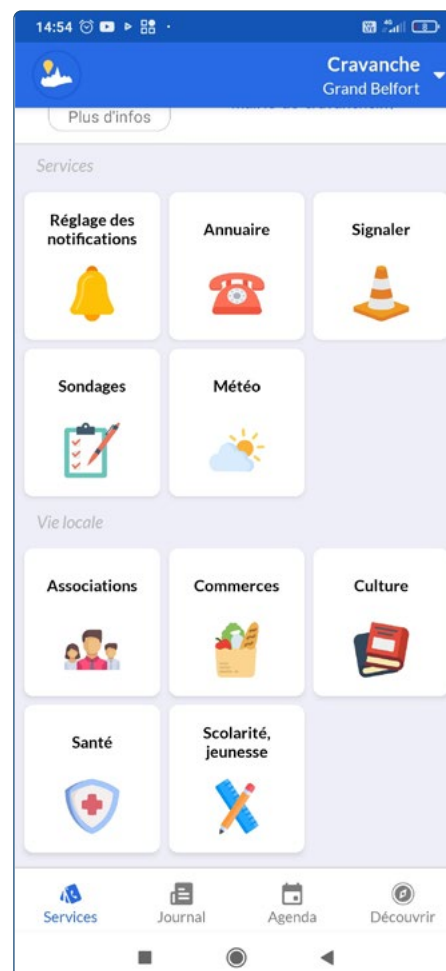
14:54

Cravanche
Grand Belfort

Plus d'infos

Services

Réglage des notifications

Annuaire

Signaler

Sondages

Météo

Vie locale

Associations

Commerces

Culture

Santé

Scolarité, jeunesse

Services

Journal

Agenda

Découvrir